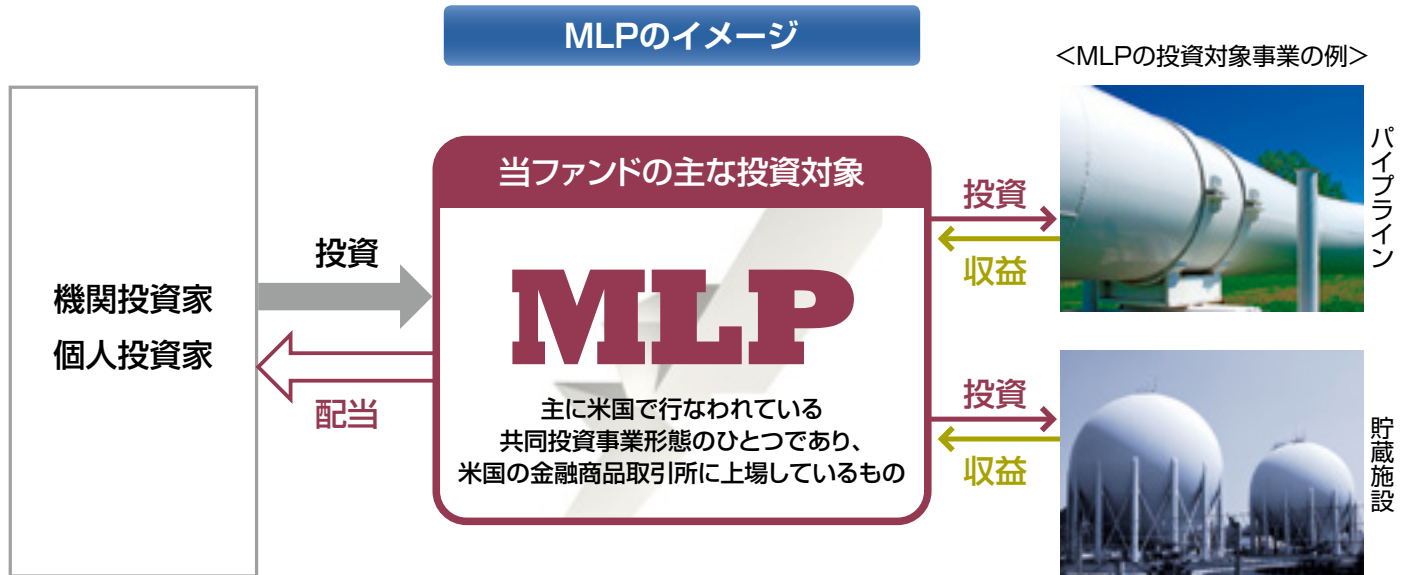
MLPのイメージ

<MLPの投資対象事業の例>

機関投資家
個人投資家

投資

配当

当ファンドの主な投資対象

MLP

主に米国で行なわれている
共同投資事業形態のひとつであり、
米国の金融商品取引所に上場しているもの

投資

収益

パイプライン

投資

収益

貯蔵施設